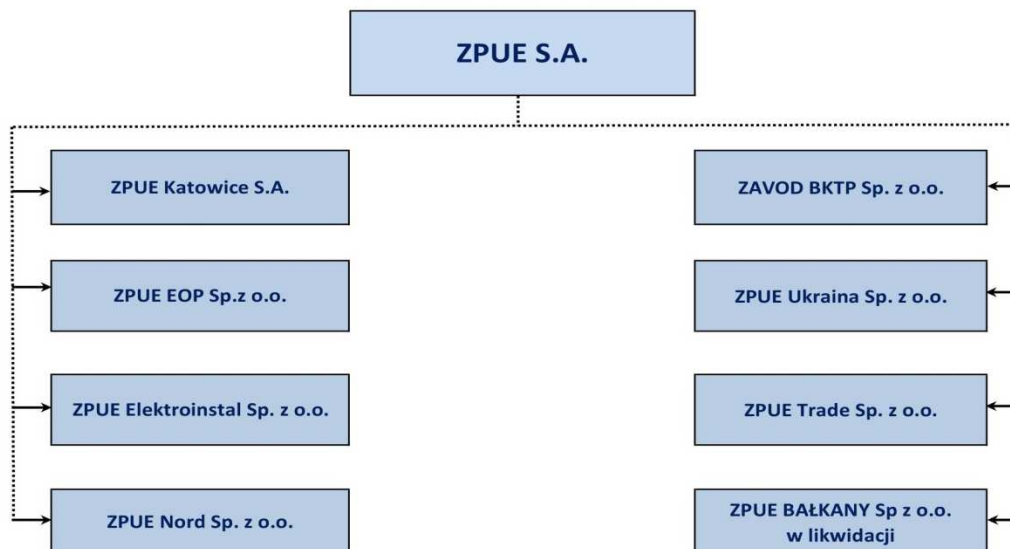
ZPUE S.A.

ZPUE Katowice S.A.

ZPUE EOP Sp.z o.o.

ZPUE Elektroinstal Sp. z o.o.

ZPUE Nord Sp. z o.o.

ZAVOD BKTP Sp. z o.o.

ZPUE Ukraina Sp. z o.o.

ZPUE Trade Sp. z o.o.

ZPUE BAŁKANY Sp z o.o. w likwidacji